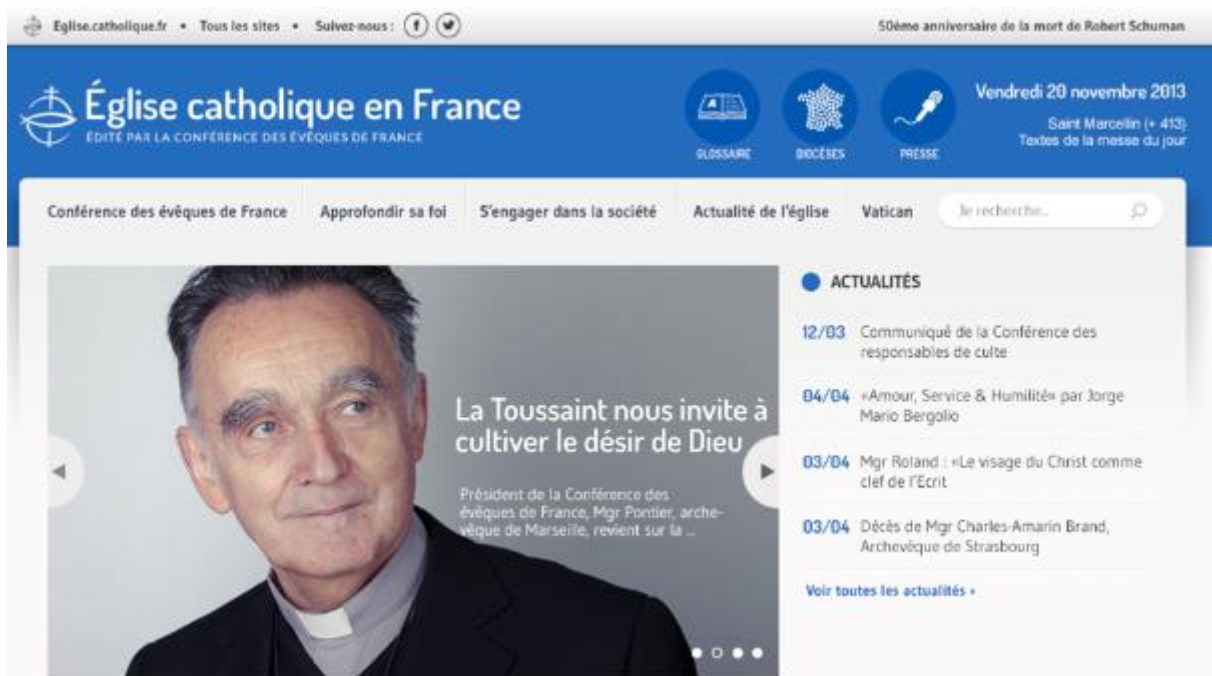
Eglise.catholique.fr • Tous les sites • Suivez-nous :

50ème anniversaire de la mort de Robert Schuman

Église catholique en France
ÉDITÉ PAR LA CONFÉRENCE DES ÉVÊQUES DE FRANCE

GLOSSAIRE
DIOCÈSES
PRESSE

Vendredi 20 novembre 2013
Saint Marcelin (+ 413)
Textes de la messe du jour

Conférence des évêques de France
Approfondir sa foi
S'engager dans la société
Actualité de l'église
Vatican
Je recherche...

La Toussaint nous invite à cultiver le désir de Dieu

Président de la Conférence des évêques de France, Mgr Pontier, archevêque de Marseille, revient sur la ...

ACTUALITÉS

12/03 Communiqué de la Conférence des responsables de culte

04/04 «Amour, Service & Humilité» par Jorge Mario Bergolio

03/04 Mgr Roland : «Le visage du Christ comme clef de l'Ecrit

03/04 Décès de Mgr Charles-Amarin Brand, Archevêque de Strasbourg

Voir toutes les actualités »